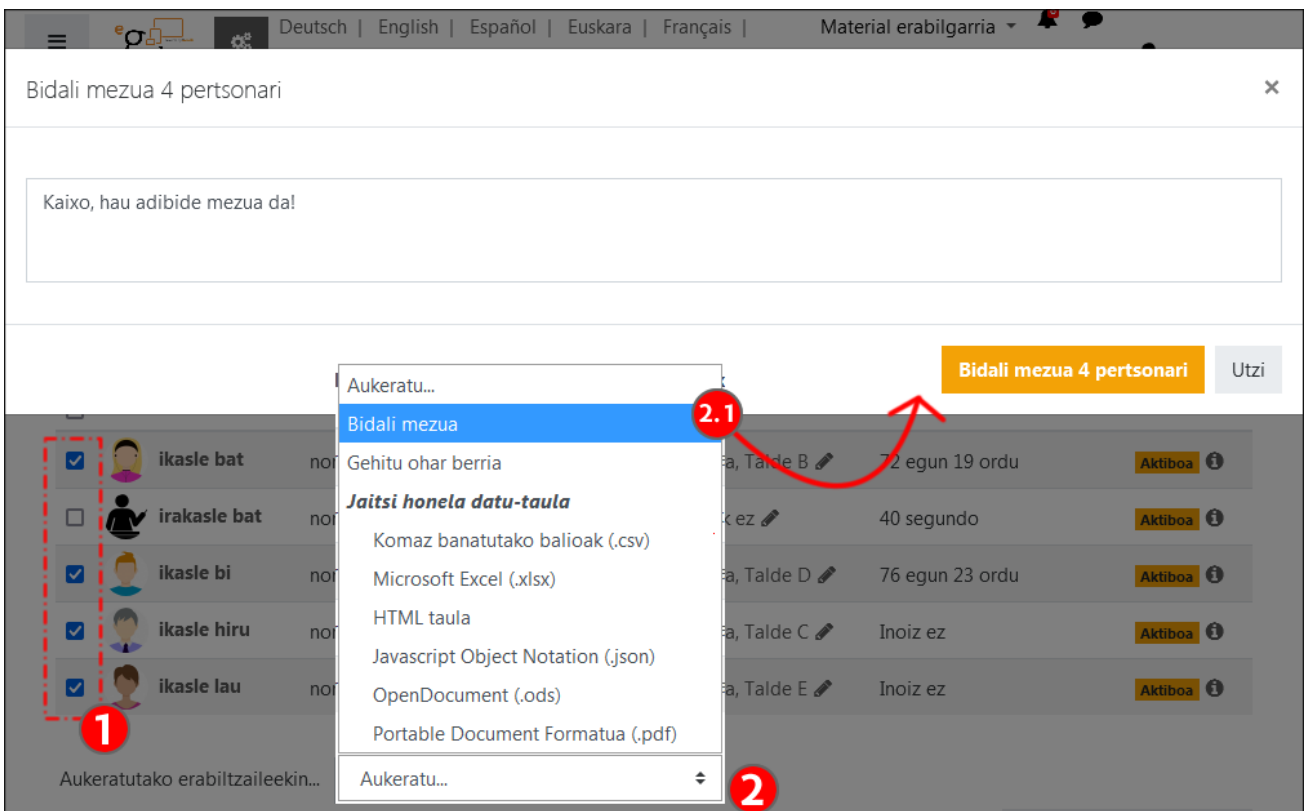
Deutsch | English | Español | Euskara | Français |

Material erabilgarria

Bidali mezua 4 pertsonari

×

Kaixo, hau adibide mezua da!

Bidali mezua 4 pertsonari

Utzi

Aukeratu...

Bidali mezua

Gehitu ohar berria

Jaitsi honela datu-taula

Komaz banatutako balioak (.csv)

Microsoft Excel (.xlsx)

HTML taula

Javascript Object Notation (.json)

OpenDocument (.ods)

Portable Document Formatua (.pdf)

2.1

| | | | | | |
|---|---|---|---|---|---|
| ☑ | ikasle bat | nor | a, Talde B | 72 egun 19 ordu | Aktiboa |
| ☐ | irakasle bat | nor | k ez | 40 segundo | Aktiboa |
| ☑ | ikasle bi | nor | a, Talde D | 76 egun 23 ordu | Aktiboa |
| ☑ | ikasle hiru | nor | a, Talde C | Inoiz ez | Aktiboa |
| ☑ | ikasle lau | nor | a, Talde E | Inoiz ez | Aktiboa |

1

Aukeratutako erabiltzaileekin...

Aukeratu...

2